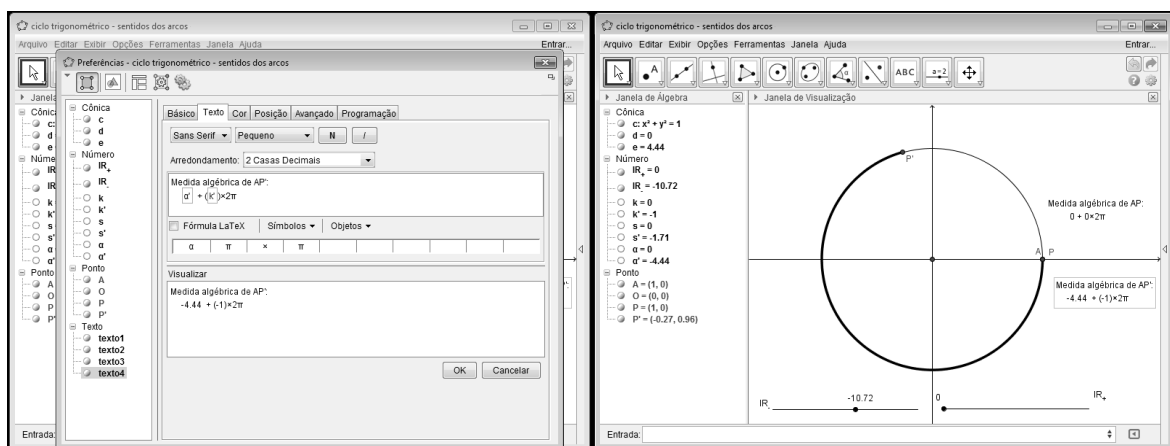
ciclo trigonométrico - sentidos dos arcos

Arquivo Editar Exibir Opções Ferramentas Janela Ajuda

Entrar...

Preferências - ciclo trigonométrico - sentidos dos arcos

Janela

Cônica
c
d
e
Número
$IR_+$
$IR_-$
k
k'
s
s'
α
α'
Ponto
A
O
P
P'
Texto
texto1
texto2
texto3
texto4

Básico Texto Cor Posição Avançado Programação

Sans Serif Pequeno N I

Arredondamento: 2 Casas Decimais

Medida algébrica de AP':
α' + (k')×2π

Fórmula LaTeX Símbolos Objetos

α π × π

Visualizar

Medida algébrica de AP':
-4.44 + (-1)×2π

OK Cancelar

Entrada:

ciclo trigonométrico - sentidos dos arcos

Arquivo Editar Exibir Opções Ferramentas Janela Ajuda

Entrar...

ABC a=2

Janela de Álgebra

Janela de Visualização

Cônica
c: x² + y² = 1
d = 0
e = 4.44
Número
$IR_+ = 0$
$IR_- = -10.72$
k = 0
k' = -1
s = 0
s' = -1.71
α = 0
α' = -4.44
Ponto
A = (1, 0)
O = (0, 0)
P = (1, 0)
P' = (-0.27, 0.96)

P'

Medida algébrica de AP:
0 + 0×2π

A P

Medida algébrica de AP':
-4.44 + (-1)×2π

$IR_-$

-10.72

0

$IR_+$

Entrada: